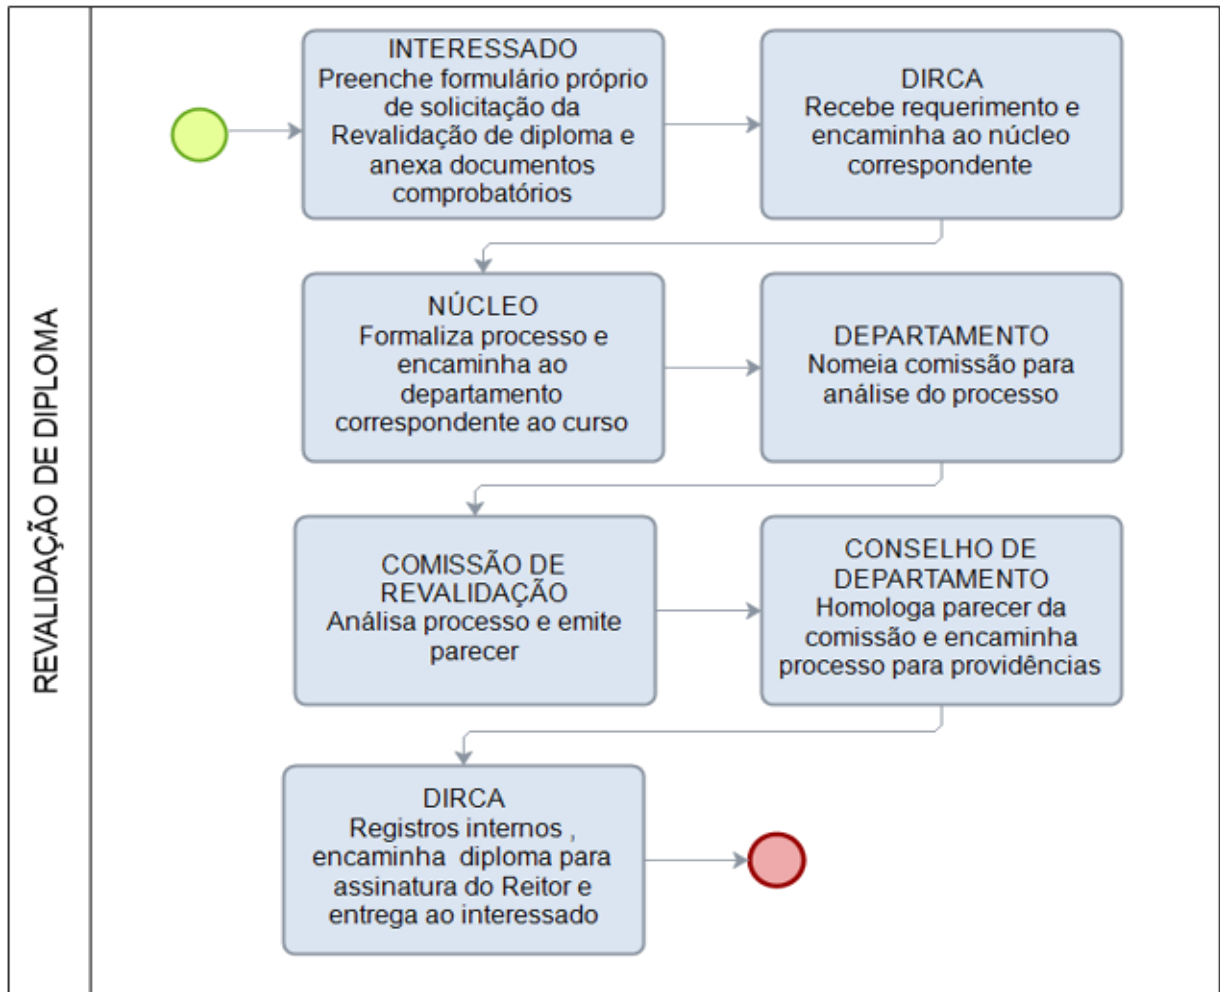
REVALIDAÇÃO DE DIPLOMA

INTERESSADO
Preenche formulário próprio de solicitação da Revalidação de diploma e anexa documentos comprobatórios

DIRCA
Recebe requerimento e encaminha ao núcleo correspondente

NÚCLEO
Formaliza processo e encaminha ao departamento correspondente ao curso

DEPARTAMENTO
Nomeia comissão para análise do processo

COMISSÃO DE REVALIDAÇÃO
Análisa processo e emite parecer

CONSELHO DE DEPARTAMENTO
Homologa parecer da comissão e encaminha processo para providências

DIRCA
Registros internos , encaminha diploma para assinatura do Reitor e entrega ao interessado